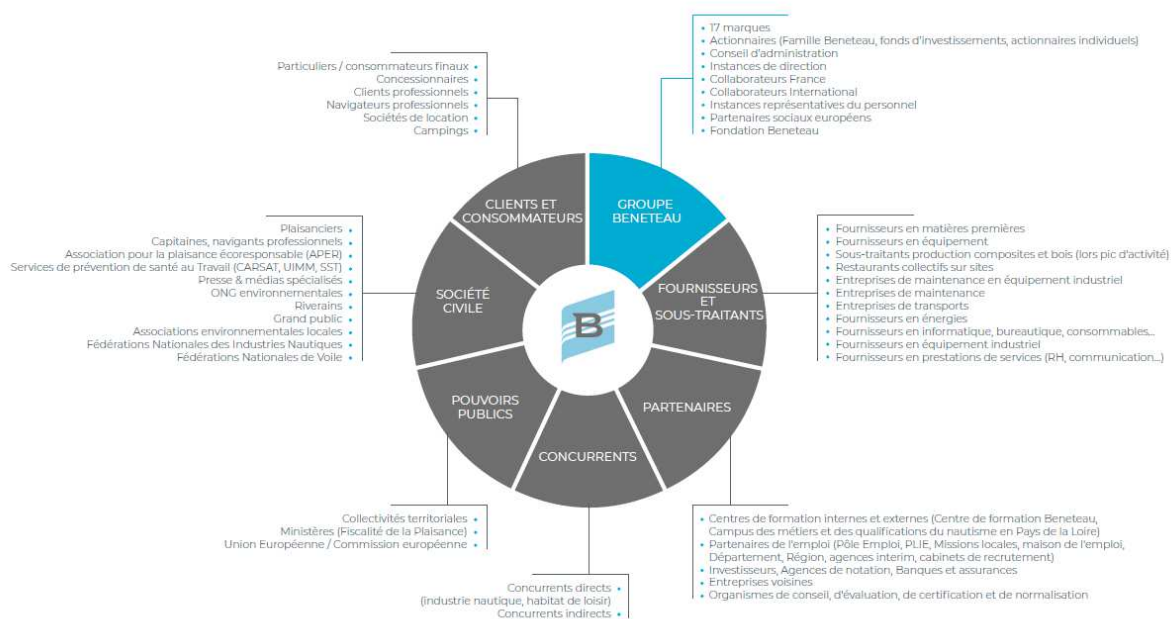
Particuliers / consommateurs finaux •
Concessionnaires •
Clients professionnels •
Navigateurs professionnels •
Sociétés de location •
Campings •

• 17 marques
• Actionnaires (Famille Beneteau, fonds d'investissements, actionnaires individuels)
• Conseil d'administration
• Instances de direction
• Collaborateurs France
• Collaborateurs International
• Instances représentatives du personnel
• Partenaires sociaux européens
• Fondation Beneteau

CLIENTS ET CONSOMMATEURS

GROUPE BENETEAU

Plaisanciers •
Capitaines, navigants professionnels •
Association pour la plaisance écoresponsable (APER) •
Services de prévention de santé au Travail (CARSAT, UIMM, SST) •
Presse & médias spécialisés •
ONG environnementales •
Riverains •
Grand public •
Associations environnementales locales •
Fédérations Nationales des Industries Nautiques •
Fédérations Nationales de Voile •

SOCIÉTÉ CIVILE

B

FOURNISSEURS ET SOUS-TRAITANTS

• Fournisseurs en matières premières
• Fournisseurs en équipement
• Sous-traitants production composites et bois (lors pic d'activité)
• Restaurants collectifs sur sites
• Entreprises de maintenance en équipement industriel
• Entreprises de maintenance
• Entreprises de transports
• Fournisseurs en énergies
• Fournisseurs en informatique, bureautique, consommables...
• Fournisseurs en équipement industriel
• Fournisseurs en prestations de services (RH, communication...)

POUVOIRS PUBLICS

CONCURRENTS

PARTENAIRES

Collectivités territoriales •
Ministères (Fiscalité de la Plaisance) •
Union Européenne / Commission européenne •

• Centres de formation internes et externes (Centre de formation Beneteau, Campus des métiers et des qualifications du nautisme en Pays de la Loire)
• Partenaires de l'emploi (Pôle Emploi, PLIE, Missions locales, maison de l'emploi, Département, Région, agences interim, cabinets de recrutement)
• Investisseurs, Agences de notation, Banques et assurances
• Entreprises voisines
• Organismes de conseil, d'évaluation, de certification et de normalisation

Concurrents directs •
(industrie nautique, habitat de loisir)
Concurrents indirects •